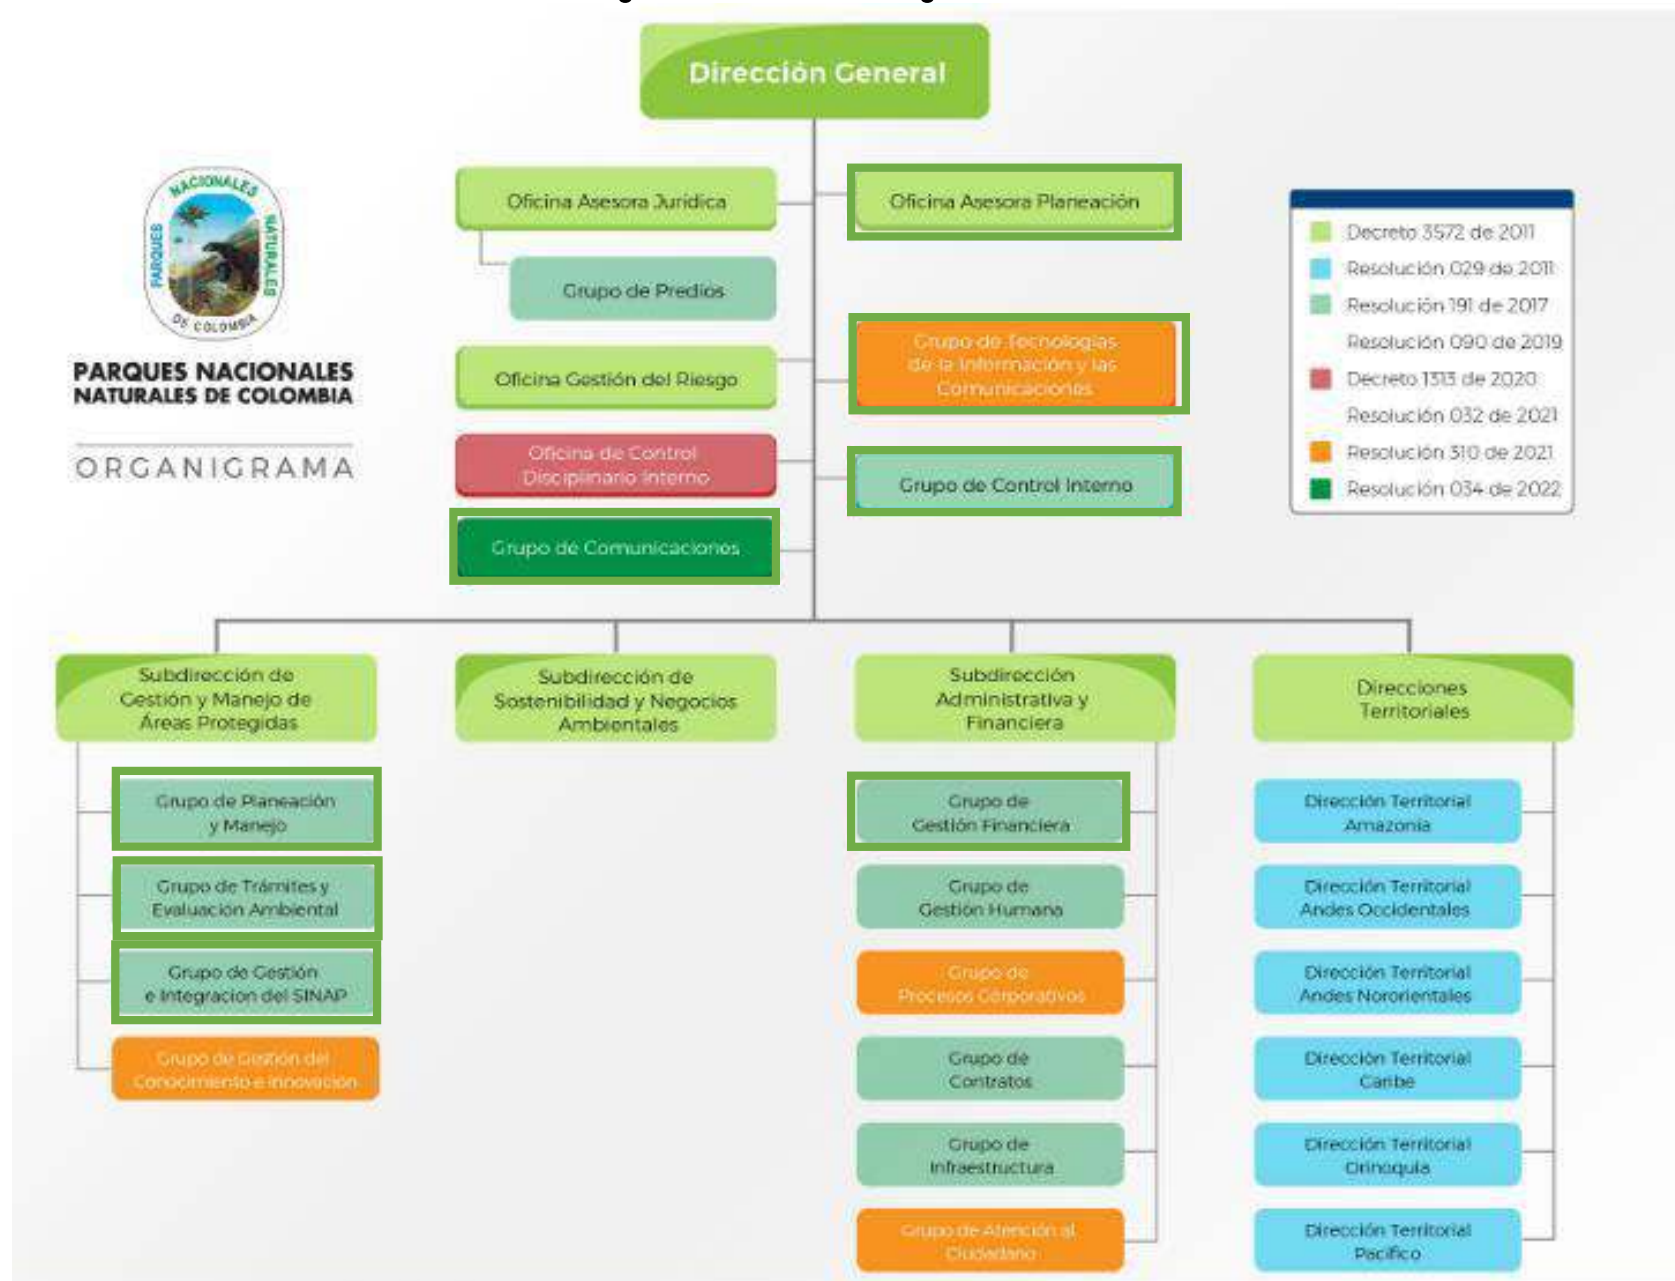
Dirección General

NACIONALES NATURALES PARQUES DE COLOMBIA

PARQUES NACIONALES NATURALES DE COLOMBIA

ORGANIGRAMA

Oficina Asesora Jurídica

Grupo de Predios

Oficina Gestión del Riesgo

Oficina de Control Disciplinario Interno

Grupo de Comunicaciones

Oficina Asesora Planeación

Grupo de Tecnologías de la Información y las Comunicaciones

Grupo de Control Interno

Decreto 3572 de 2011
Resolución 029 de 2011
Resolución 191 de 2017
Resolución 090 de 2019
Decreto 1313 de 2020
Resolución 032 de 2021
Resolución 310 de 2021
Resolución 034 de 2022

Subdirección de Gestión y Manejo de Áreas Protegidas

Grupo de Planeación y Manejo

Grupo de Trámites y Evaluación Ambiental

Grupo de Gestión e Integración del SINAP

Grupo de Gestión del Conocimiento e Innovación

Subdirección de Sostenibilidad y Negocios Ambientales

Subdirección Administrativa y Financiera

Grupo de Gestión Financiera

Grupo de Gestión Humana

Grupo de Procesos Corporativos

Grupo de Contratos

Grupo de Infraestructura

Grupo de Atención al Ciudadano

Direcciones Territoriales

Dirección Territorial Amazonía

Dirección Territorial Andes Occidentales

Dirección Territorial Andes Nororientales

Dirección Territorial Caribe

Dirección Territorial Orinoquía

Dirección Territorial Pacífico